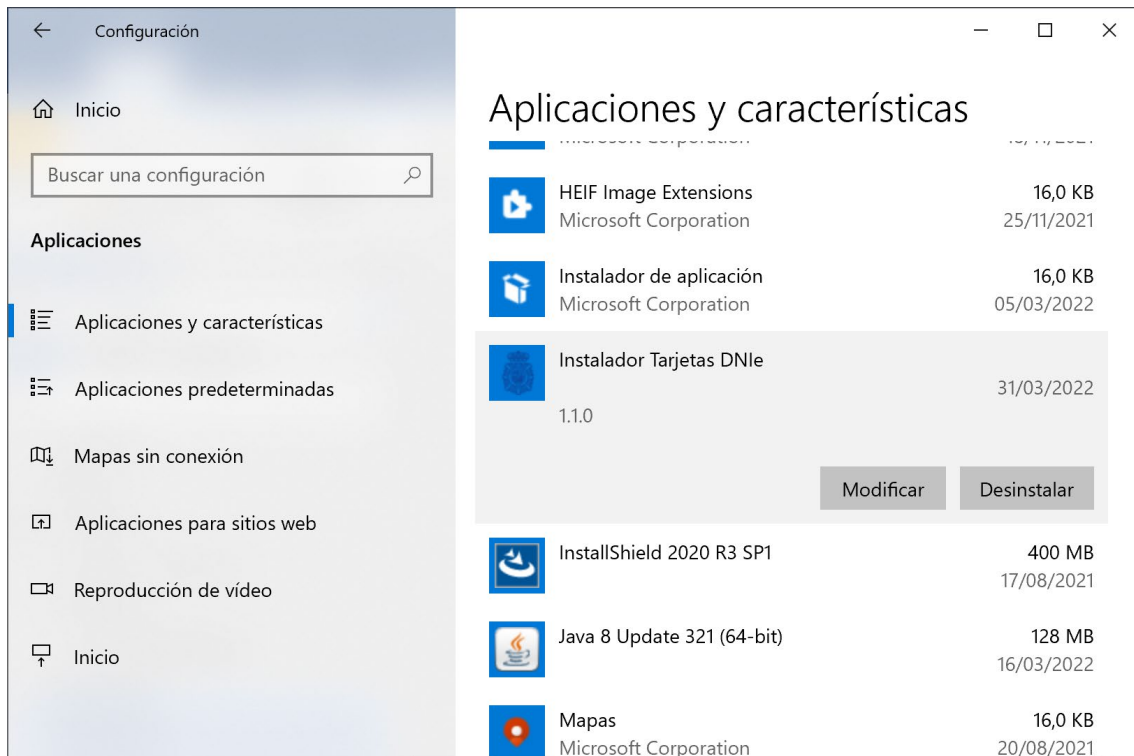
Configuración

Inicio

Buscar una configuración

Aplicaciones

Aplicaciones y características

Aplicaciones predeterminadas

Mapas sin conexión

Aplicaciones para sitios web

Reproducción de vídeo

Inicio

Aplicaciones y características

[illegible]

HEIF Image Extensions 16,0 KB
Microsoft Corporation 25/11/2021

Instalador de aplicación 16,0 KB
Microsoft Corporation 05/03/2022

Instalador Tarjetas DNIe
31/03/2022
1.1.0

Modificar Desinstalar

InstallShield 2020 R3 SP1 400 MB
17/08/2021

Java 8 Update 321 (64-bit) 128 MB
16/03/2022

Mapas 16,0 KB
Microsoft Corporation 20/08/2021